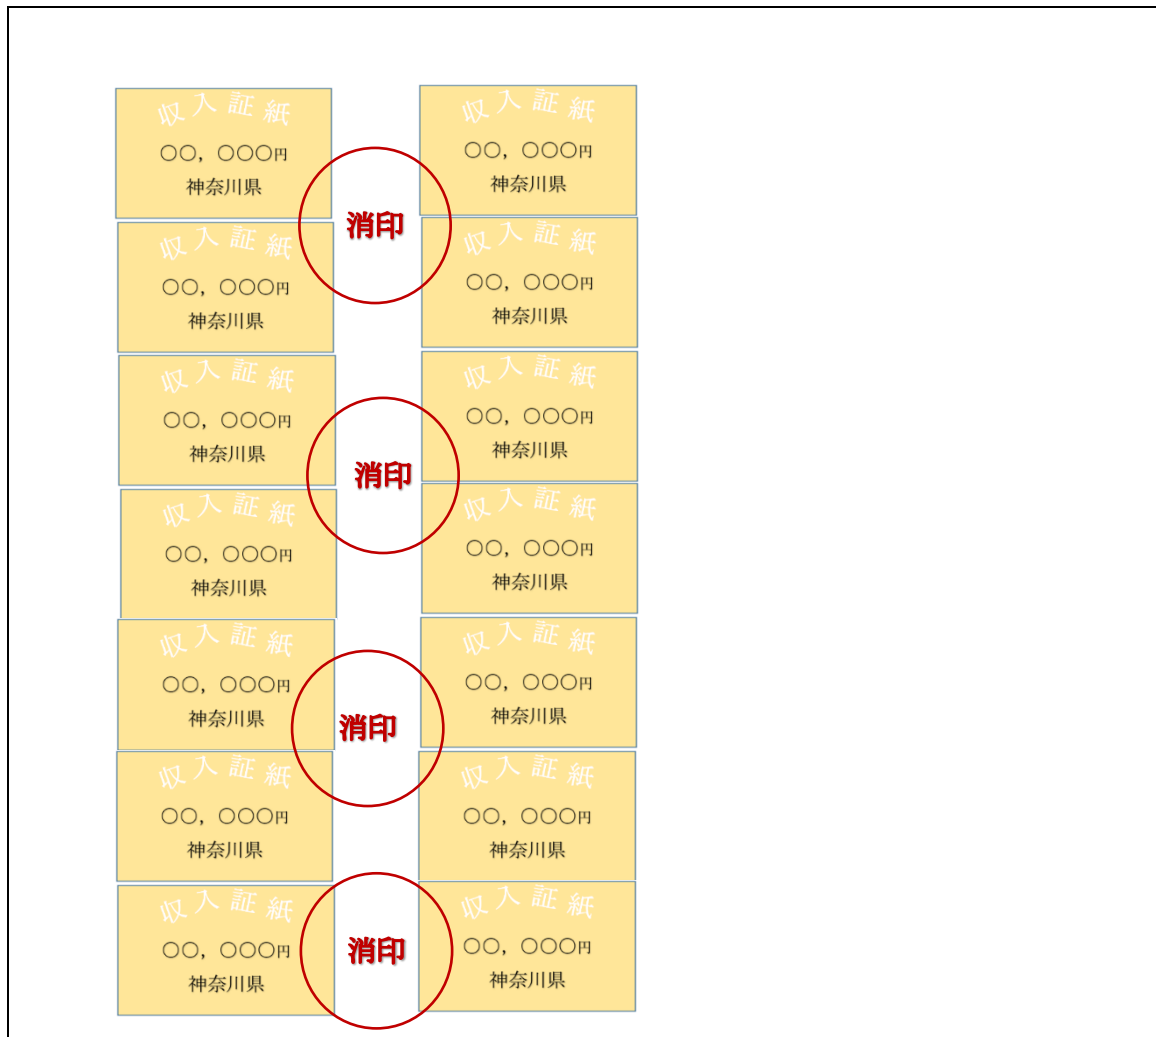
収入証紙
○○，○○○円
神奈川県

収入証紙
○○，○○○円
神奈川県

消印

収入証紙
○○，○○○円
神奈川県

収入証紙
○○，○○○円
神奈川県

収入証紙
○○，○○○円
神奈川県

収入証紙
○○，○○○円
神奈川県

消印

収入証紙
○○，○○○円
神奈川県

収入証紙
○○，○○○円
神奈川県

収入証紙
○○，○○○円
神奈川県

収入証紙
○○，○○○円
神奈川県

消印

収入証紙
○○，○○○円
神奈川県

収入証紙
○○，○○○円
神奈川県

収入証紙
○○，○○○円
神奈川県

収入証紙
○○，○○○円
神奈川県

消印